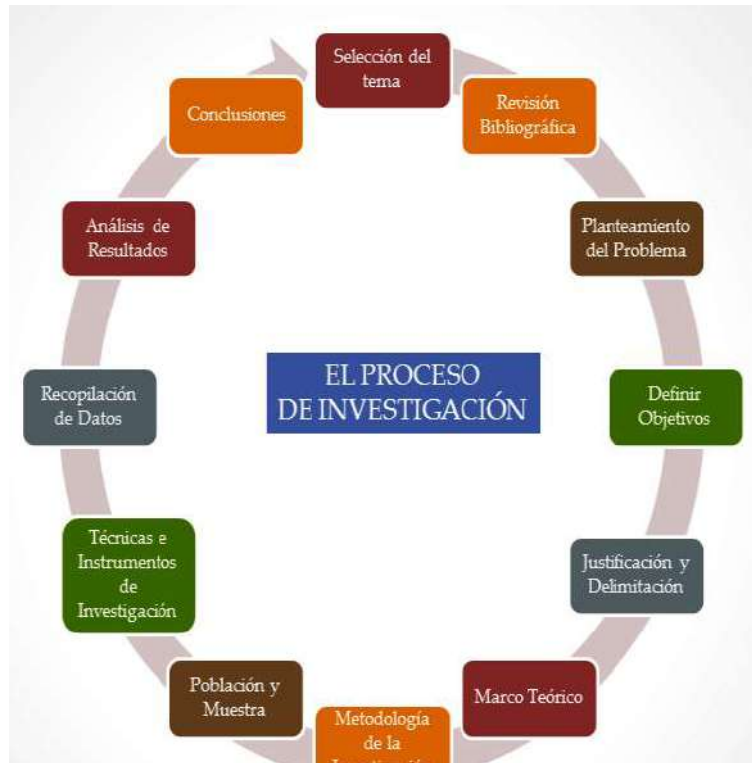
Selección del tema

Revisión Bibliográfica

Planteamiento del Problema

Definir Objetivos

Justificación y Delimitación

Marco Teórico

Metodología de la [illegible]

Población y Muestra

Técnicas e Instrumentos de Investigación

Recopilación de Datos

Análisis de Resultados

Conclusiones

EL PROCESO DE INVESTIGACIÓN